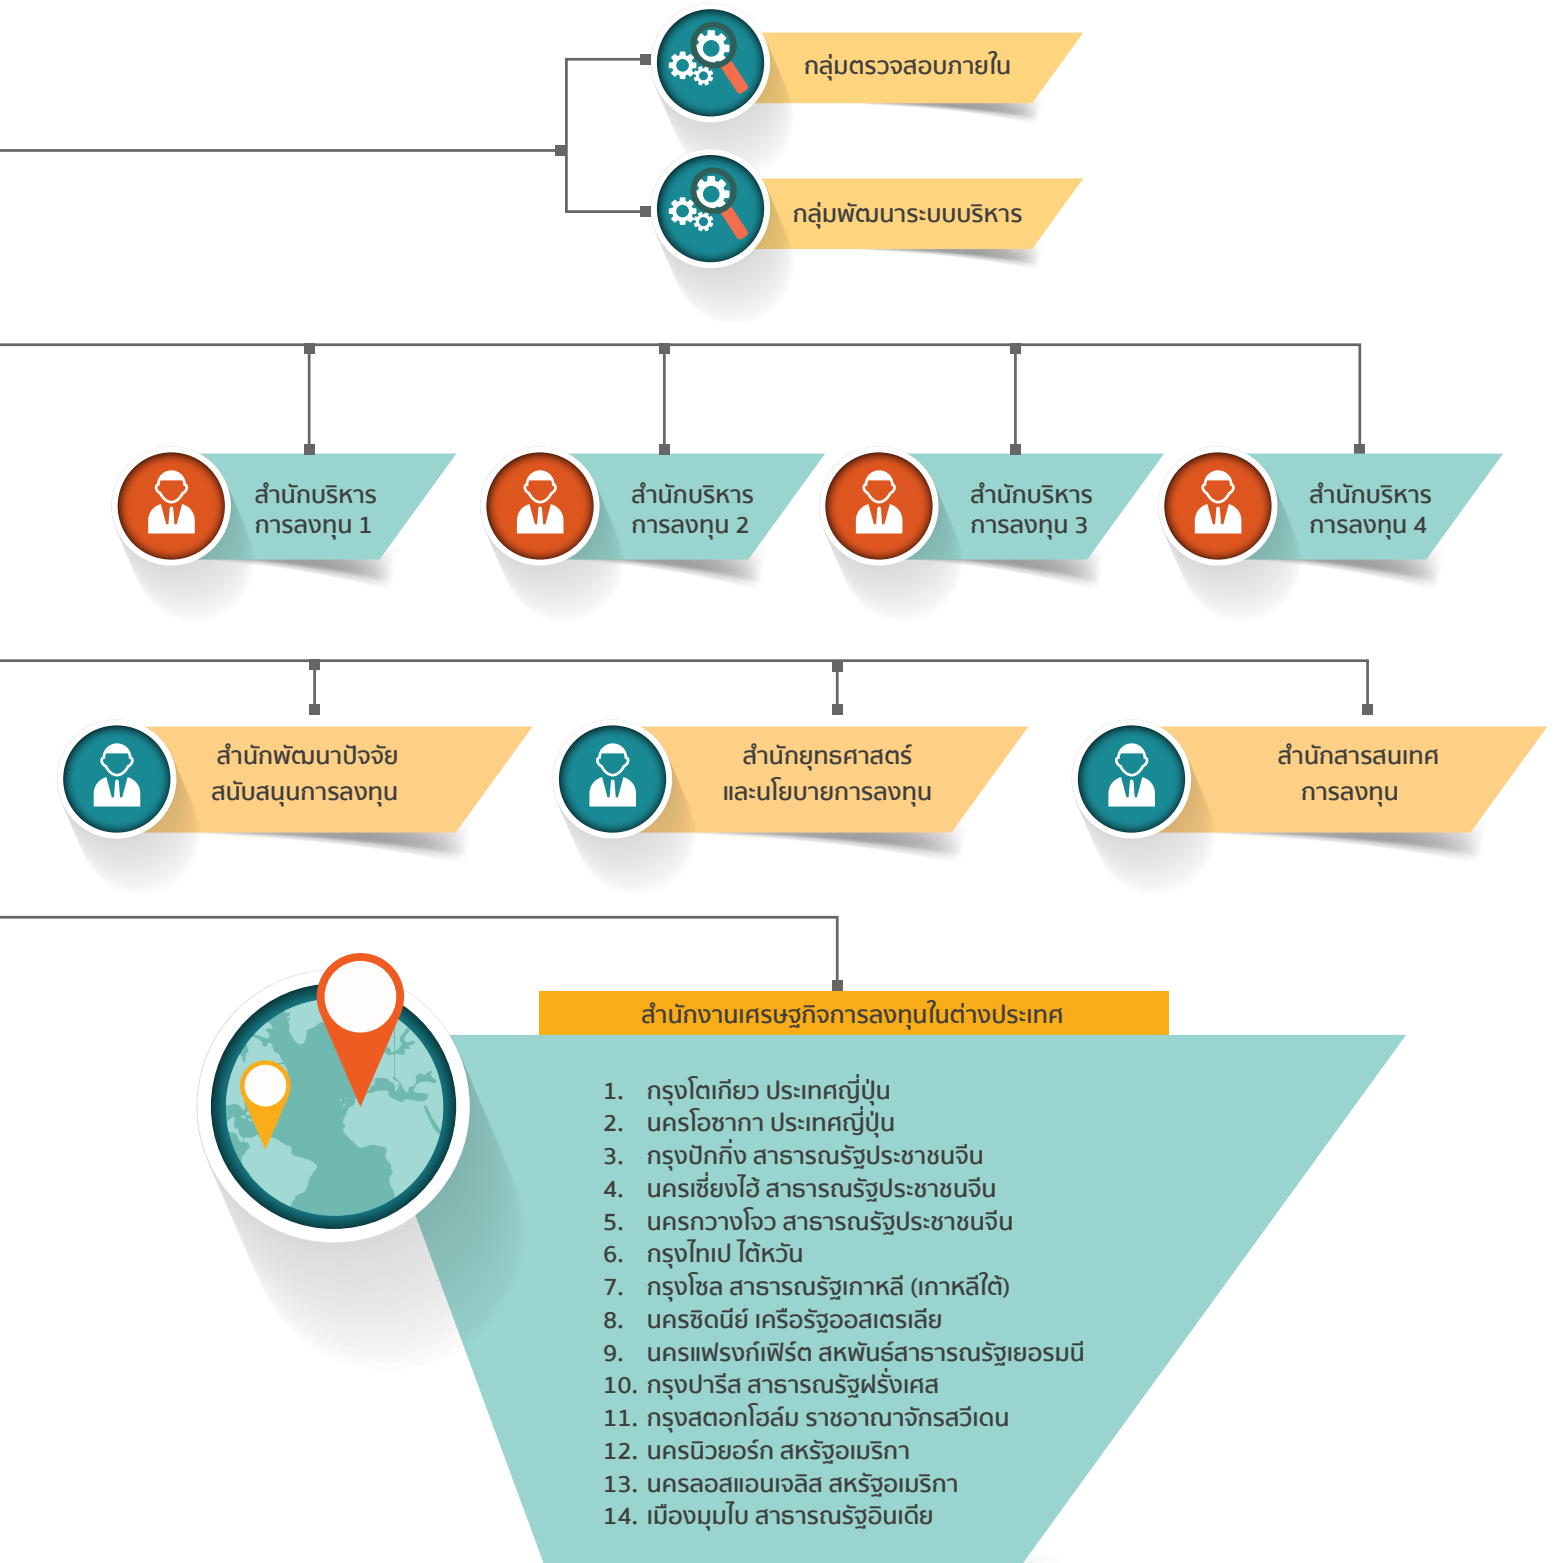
กลุ่มตรวจสอบภายใน

กลุ่มพัฒนาระบบบริหาร

สำนักบริหารการลงทุน 1

สำนักบริหารการลงทุน 2

สำนักบริหารการลงทุน 3

สำนักบริหารการลงทุน 4

สำนักพัฒนาปัจจัยสนับสนุนการลงทุน

สำนักยุทธศาสตร์และนโยบายการลงทุน

สำนักสารสนเทศการลงทุน

สำนักงานเศรษฐกิจการลงทุนในต่างประเทศ

1. กรุงโตเกียว ประเทศญี่ปุ่น
2. นครโอซากา ประเทศญี่ปุ่น
3. กรุงปักกิ่ง สาธารณรัฐประชาชนจีน
4. นครเซี่ยงไฮ้ สาธารณรัฐประชาชนจีน
5. นครกวางโจว สาธารณรัฐประชาชนจีน
6. กรุงไทเป ไต้หวัน
7. กรุงโซล สาธารณรัฐเกาหลี (เกาหลีใต้)
8. นครซิดนีย์ เครือรัฐออสเตรเลีย
9. นครแฟรงก์เฟิร์ต สหพันธ์สาธารณรัฐเยอรมนี
10. กรุงปารีส สาธารณรัฐฝรั่งเศส
11. กรุงสตอกโฮล์ม ราชอาณาจักรสวีเดน
12. นครนิวยอร์ก สหรัฐอเมริกา
13. นครลอสแอนเจลิส สหรัฐอเมริกา
14. เมืองมุมไบ สาธารณรัฐอินเดีย